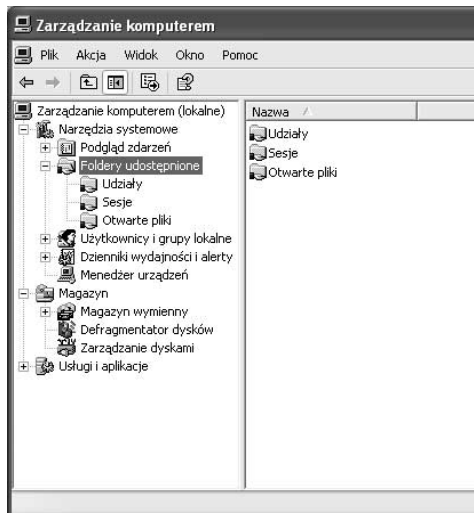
Zarządzanie komputerem

Plik Akcja Widok Okno Pomoc

Zarządzanie komputerem (lokalne)
Narzędzia systemowe
Podgląd zdarzeń
Foldery udostępnione
Udziały
Sesje
Otwarte pliki
Użytkownicy i grupy lokalne
Dzienniki wydajności i alerty
Menedżer urządzeń
Magazyn
Magazyn wymienny
Defragmentator dysków
Zarządzanie dyskami
Usługi i aplikacje

Nazwa
Udziały
Sesje
Otwarte pliki